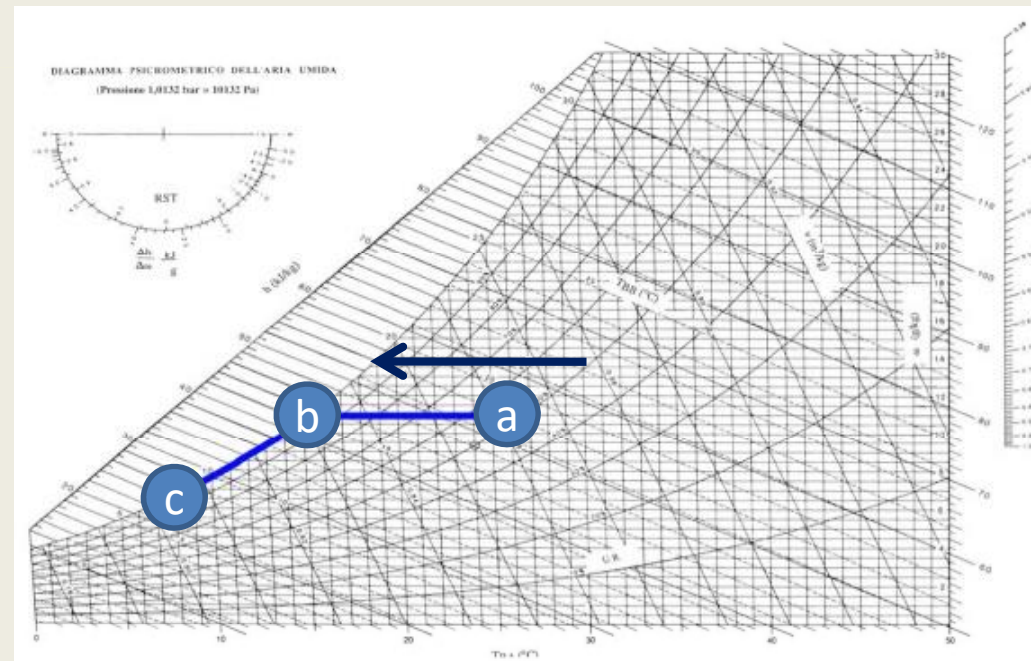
DIAGRAMMA PSICROMETRICO DELL'ARIA UMIDA

(Pressione 1,0132 bar = 101325 Pa)

RST

$\frac{\Delta h}{\Delta x}$ $\frac{kJ}{g}$

h (kJ/kg)

TBB (°C)

v (m³/kg)

x (g/kg)

U.R.

TBA (°C)

a

b

c

0

10

20

30

40

50

120

110

100

90

80

70

60